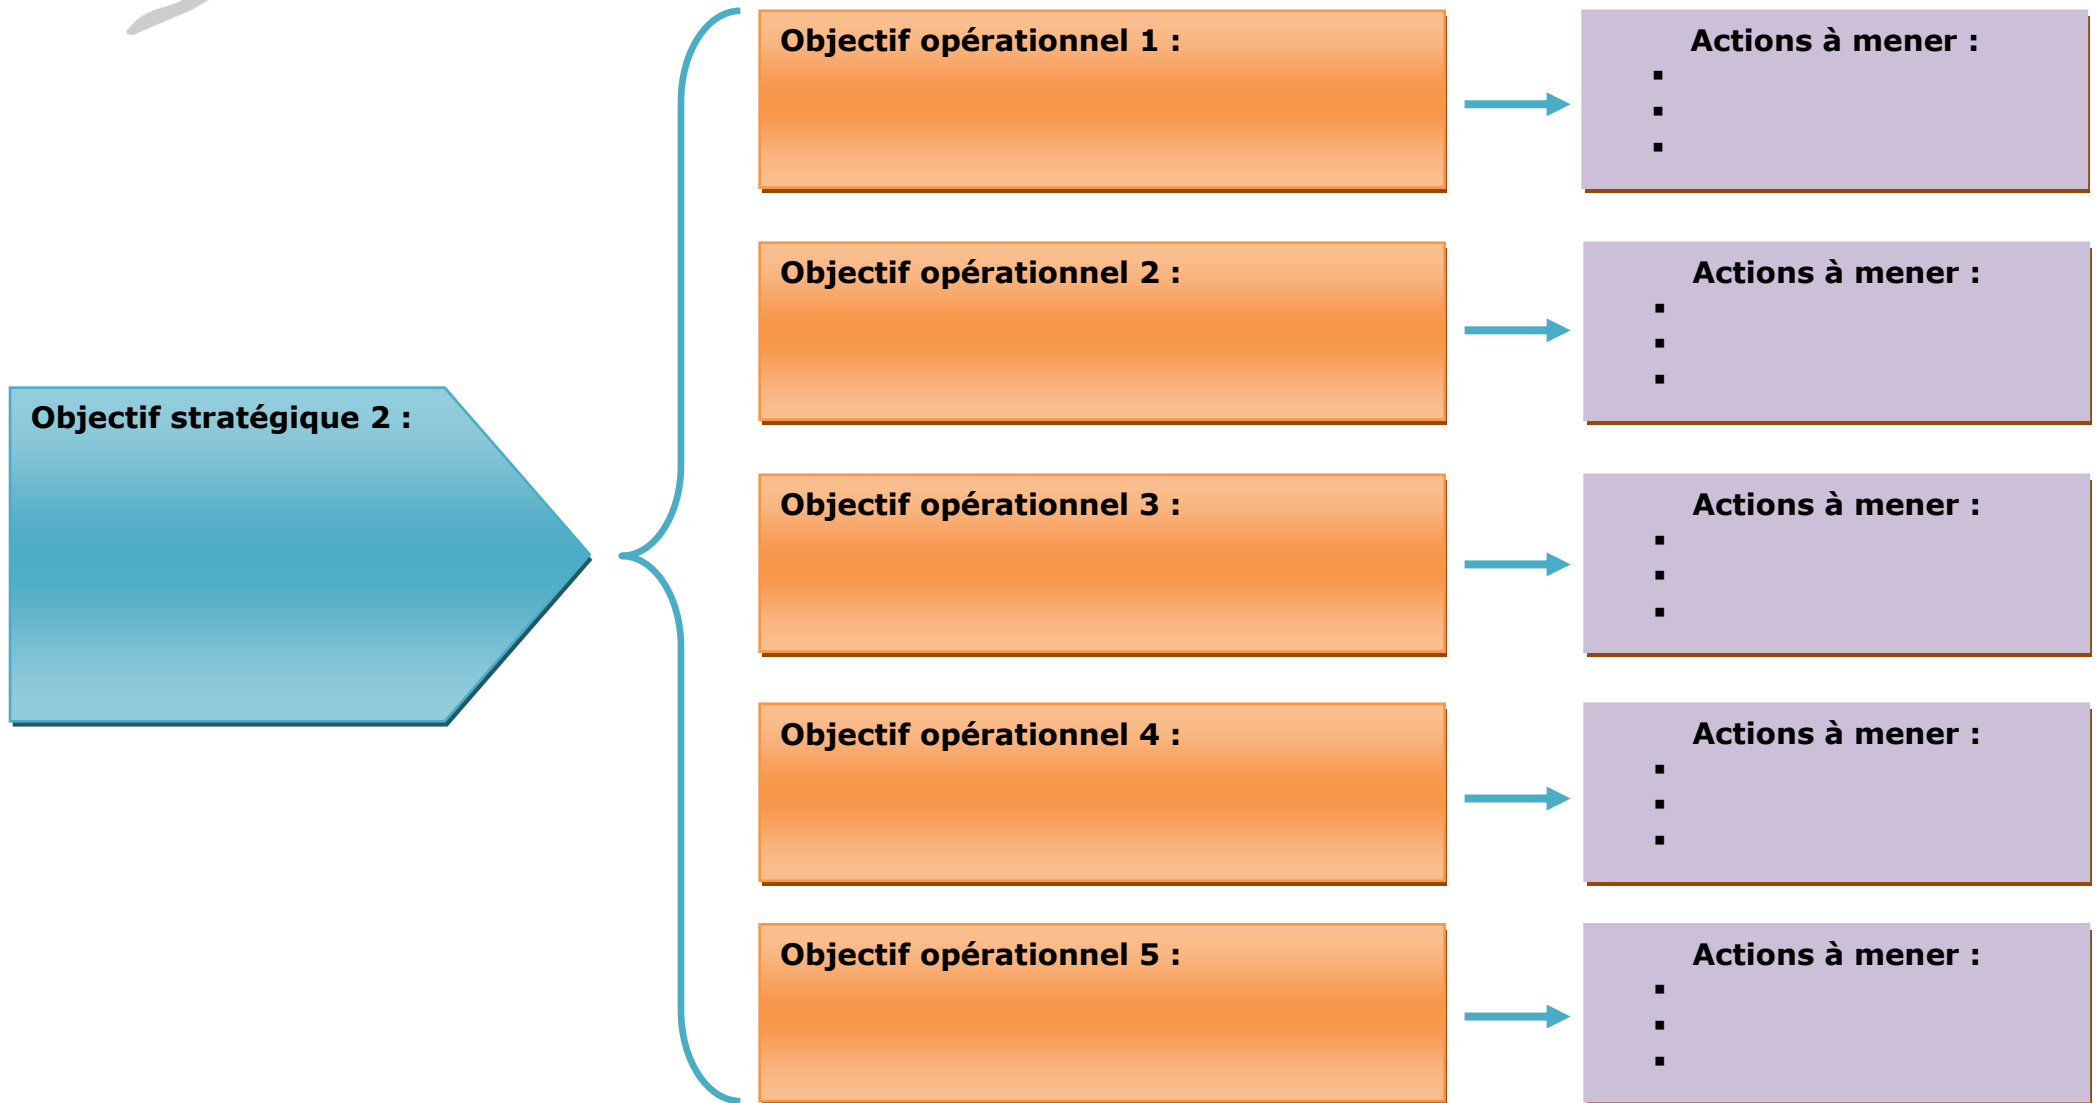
Objectif stratégique 2 :

Objectif opérationnel 1 :

Actions à mener :
▪
▪
▪

Objectif opérationnel 2 :

Actions à mener :
▪
▪
▪

Objectif opérationnel 3 :

Actions à mener :
▪
▪
▪

Objectif opérationnel 4 :

Actions à mener :
▪
▪
▪

Objectif opérationnel 5 :

Actions à mener :
▪
▪
▪